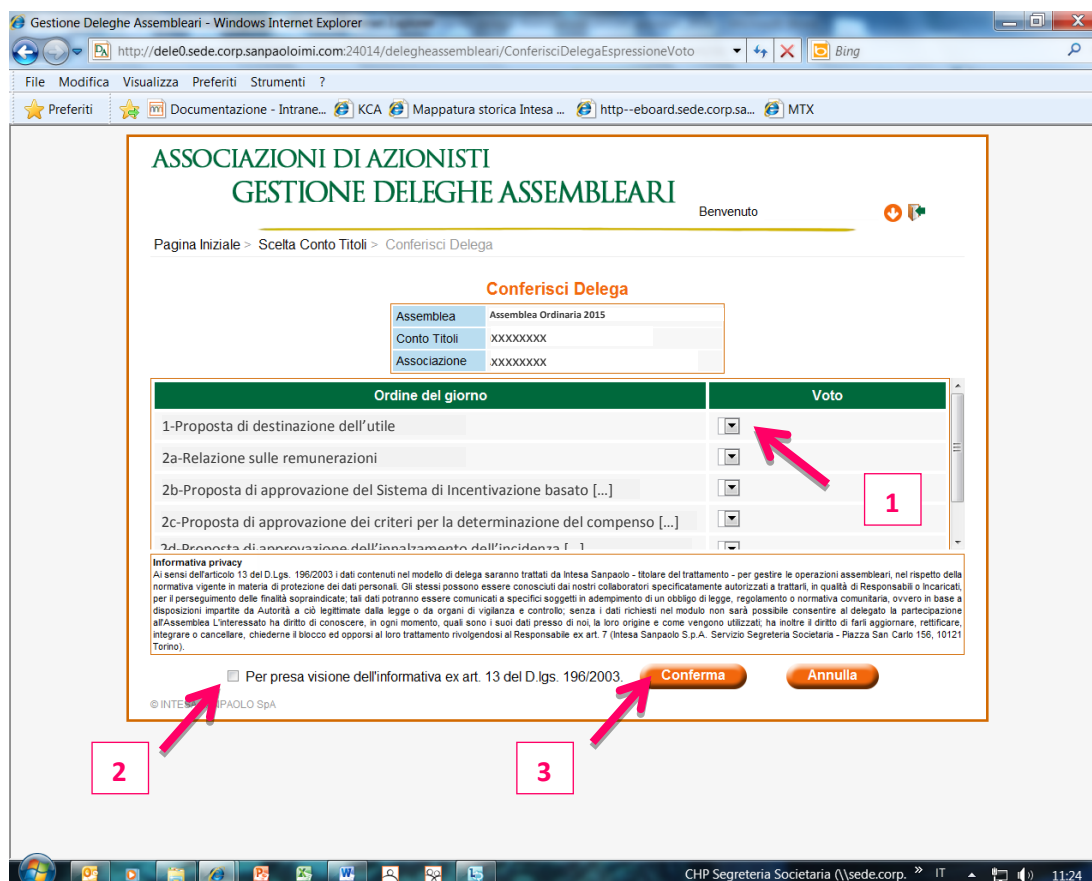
Gestione Deleghe Assembleari - Windows Internet Explorer

http://dele0.sede.corp.sanpaoloimi.com:24014/delegheassembleari/ConferisciDelegaEspressioneVoto

Bing

File Modifica Visualizza Preferiti Strumenti ?

Preferiti Documentazione - Intrane... KCA Mappatura storica Intesa ... http--eboard.sede.corp.sa... MTX

ASSOCIAZIONI DI AZIONISTI
GESTIONE DELEGHE ASSEMBLEARI

Benvenuto

Pagina Iniziale > Scelta Conto Titoli > Conferisci Delega

Conferisci Delega

| Assemblea | Assemblea Ordinaria 2015 |
|---|---|
| Conto Titoli | XXXXXXXX |
| Associazione | XXXXXXXX |

| Ordine del giorno | Voto |
|---|---|
| 1-Proposta di destinazione dell'utile | |
| 2a-Relazione sulle remunerazioni | |
| 2b-Proposta di approvazione del Sistema di Incentivazione basato [...] | |
| 2c-Proposta di approvazione dei criteri per la determinazione del compenso [...] | |
| 2d-Proposta di approvazione dell'innalzamento dell'incidenza [...] | |

1

Informativa privacy
Ai sensi dell'articolo 13 del D.Lgs. 196/2003 i dati contenuti nel modello di delega saranno trattati da Intesa Sanpaolo - titolare del trattamento - per gestire le operazioni assembleari, nel rispetto della normativa vigente in materia di protezione dei dati personali. Gli stessi possono essere conosciuti dai nostri collaboratori specificatamente autorizzati a trattarli, in qualità di Responsabili o Incaricati, per il perseguimento delle finalità sopraindicate; tali dati potranno essere comunicati a specifici soggetti in adempimento di un obbligo di legge, regolamento o normativa comunitaria, ovvero in base a disposizioni impartite da Autorità a ciò legittimate dalla legge o da organi di vigilanza e controllo; senza i dati richiesti nel modulo non sarà possibile consentire al delegato la partecipazione all'Assemblea L'interessato ha diritto di conoscere, in ogni momento, quali sono i suoi dati presso di noi, la loro origine e come vengono utilizzati; ha inoltre il diritto di farli aggiornare, rettificare, integrare o cancellare, chiederne il blocco ed opporsi al loro trattamento rivolgendosi al Responsabile ex art. 7 (Intesa Sanpaolo S.p.A. Servizio Segreteria Societaria - Piazza San Carlo 156, 10121 Torino).

Per presa visione dell'informativa ex art. 13 del D.lgs. 196/2003.

Conferma

Annulla

© INTE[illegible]NPAOLO SpA

2

3

CHP Segreteria Societaria (\\sede.corp. IT 11:24